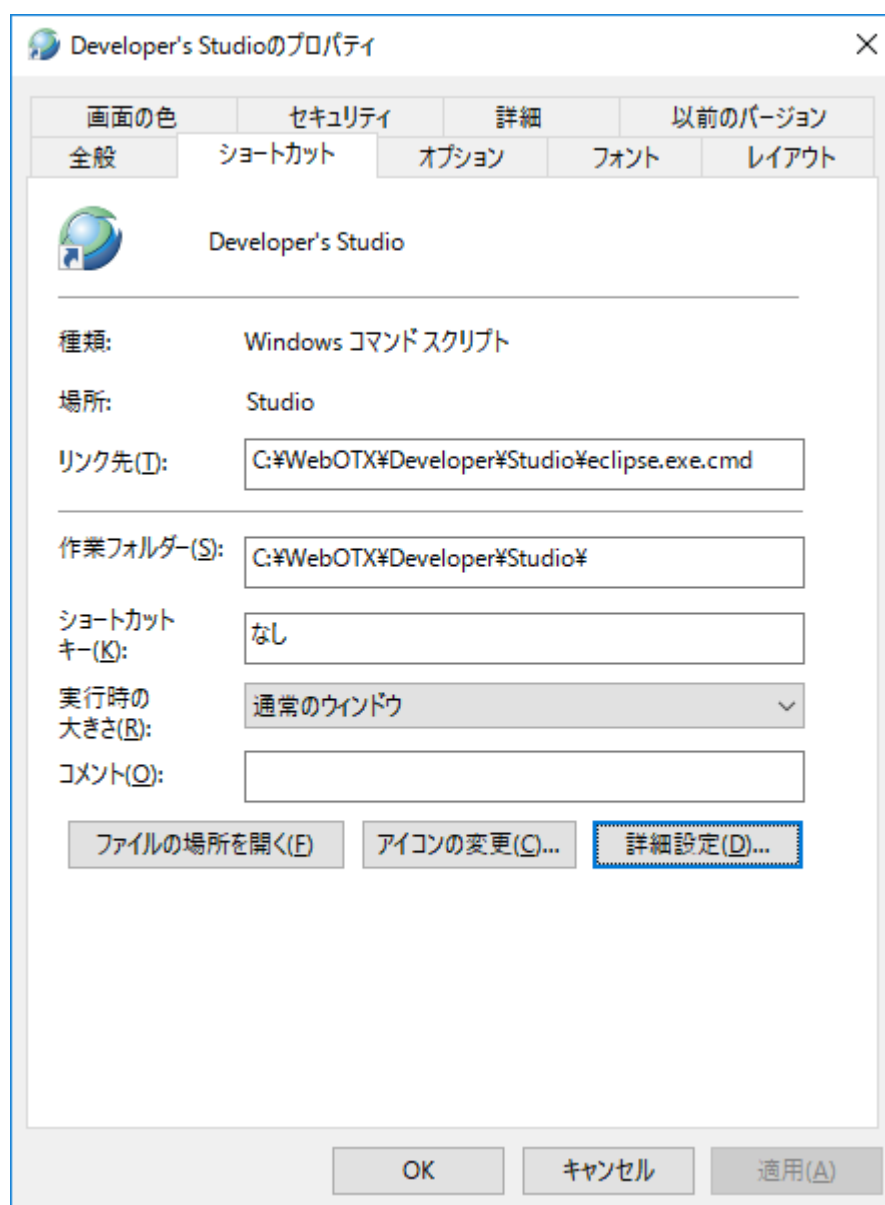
Developer's Studioのプロパティ
×

画面の色 セキュリティ 詳細 以前のバージョン
全般 ショートカット オプション フォント レイアウト

Developer's Studio

種類: Windows コマンド スクリプト

場所: Studio

リンク先(T): C:¥WebOTX¥Developer¥Studio¥eclipse.exe.cmd

作業フォルダー(S): C:¥WebOTX¥Developer¥Studio¥

ショートカットキー(K): なし

実行時の大きさ(R): 通常のウィンドウ

コメント(O):

ファイルの場所を開く(F) アイコンの変更(C)... 詳細設定(D)...

OK キャンセル 適用(A)